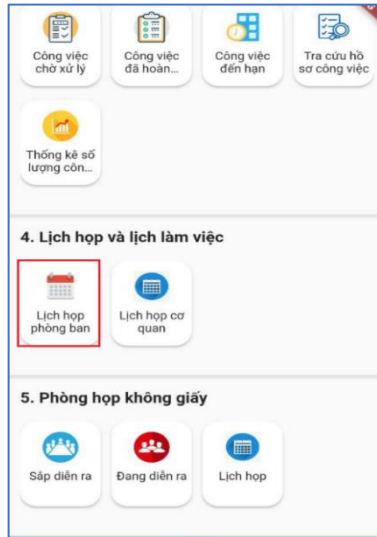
Công việc chờ xử lý

Công việc đã hoàn...

Công việc đến hạn

Tra cứu hồ sơ công việc

Thống kê số lượng côn...

4. Lịch họp và lịch làm việc

Lịch họp phòng ban

Lịch họp cơ quan

5. Phòng họp không giấy

Sắp diễn ra

Đang diễn ra

Lịch họp